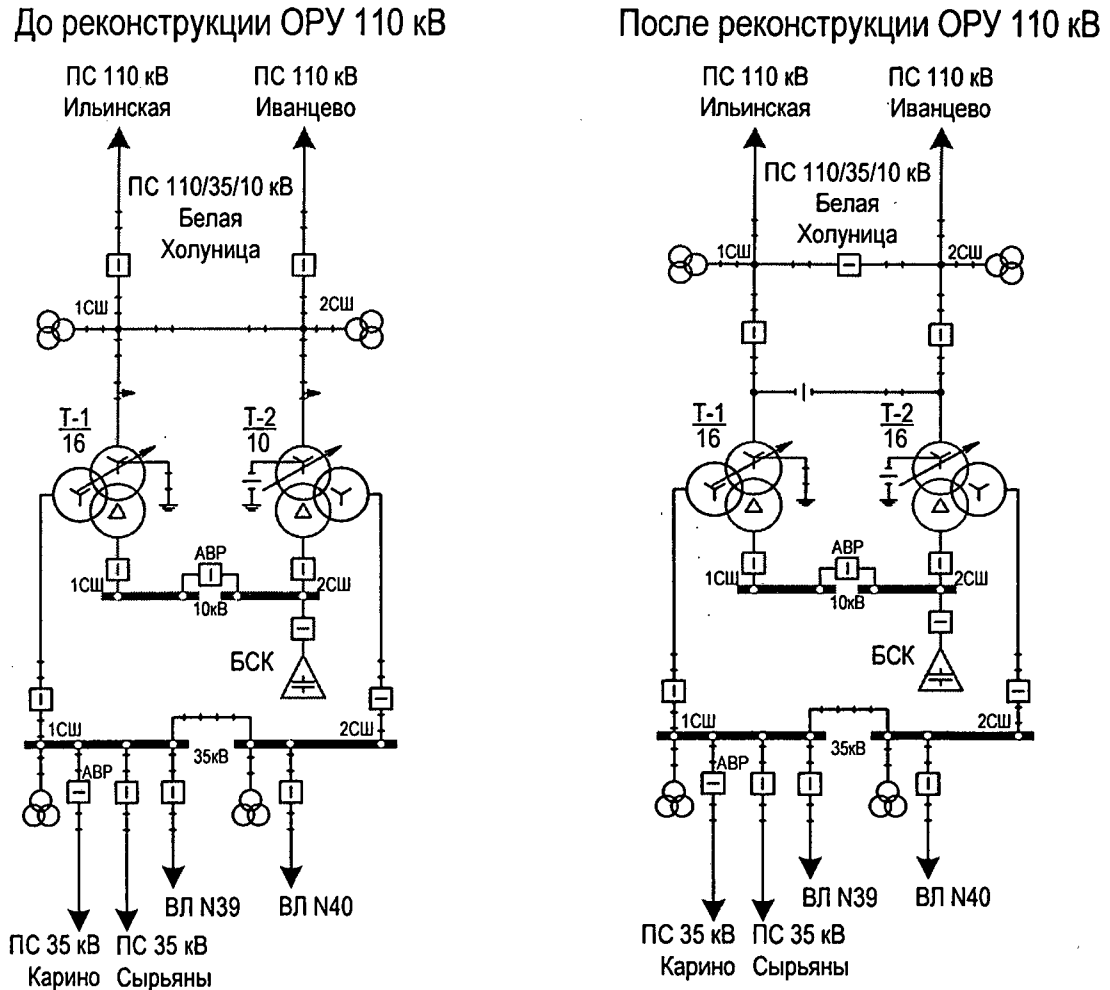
До реконструкции ОРУ 110 кВ

ПС 110 кВ Ильинская

ПС 110 кВ Иванцево

ПС 110/35/10 кВ Белая Холуница

1СШ

2СШ

$\frac{Т-1}{16}$

$\frac{Т-2}{10}$

АВР

1СШ

2СШ

10кВ

БСК

1СШ

2СШ

35кВ

АВР

ВЛ N39

ВЛ N40

ПС 35 кВ Карино

ПС 35 кВ Сырьяны

После реконструкции ОРУ 110 кВ

ПС 110 кВ Ильинская

ПС 110 кВ Иванцево

ПС 110/35/10 кВ Белая Холуница

1СШ

2СШ

$\frac{Т-1}{16}$

$\frac{Т-2}{16}$

АВР

1СШ

2СШ

10кВ

БСК

1СШ

2СШ

35кВ

АВР

ВЛ N39

ВЛ N40

ПС 35 кВ Карино

ПС 35 кВ Сырьяны